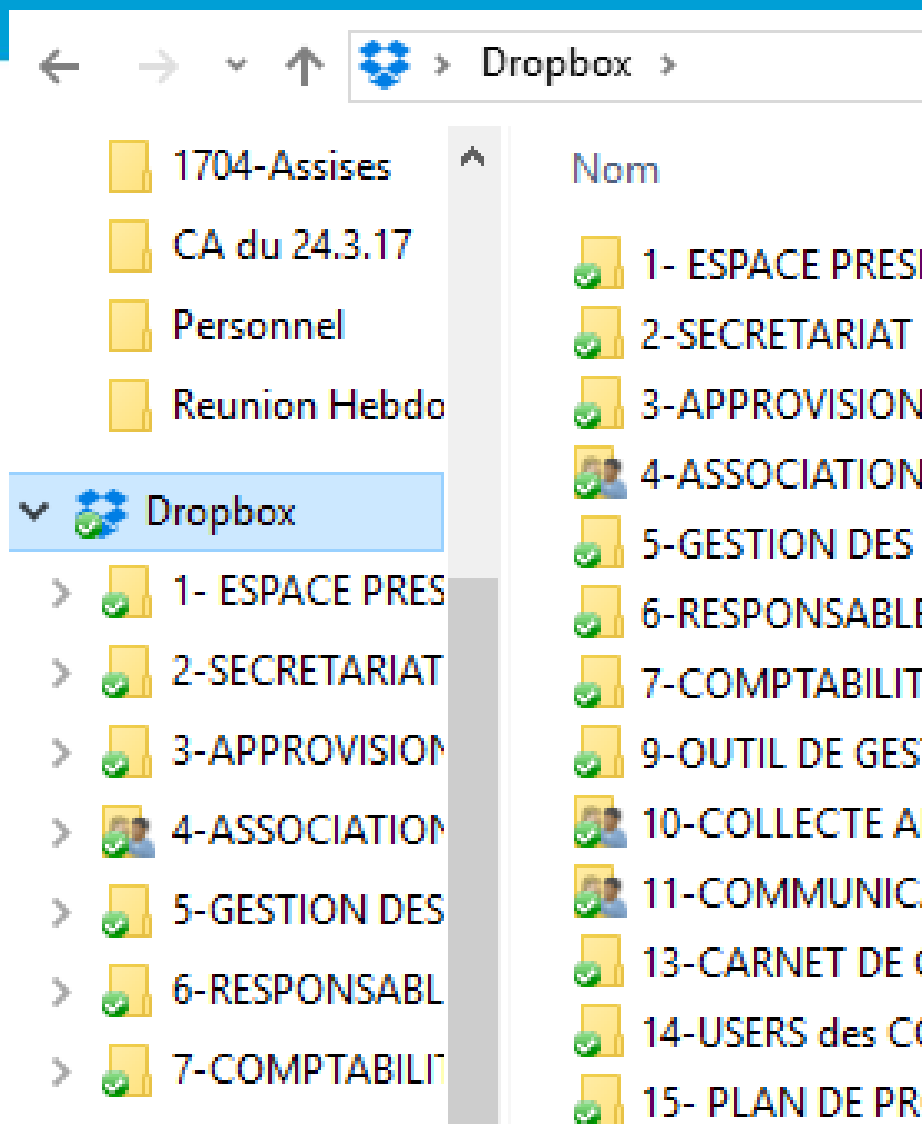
Dropbox >

1704-Assises
CA du 24.3.17
Personnel
Reunion Hebdo
Dropbox
1- ESPACE PRES
2-SECRETARIAT
3-APPROVISION
4-ASSOCIATION
5-GESTION DES
6-RESPONSABL
7-COMPTABILIT

Nom
1- ESPACE PRES
2-SECRETARIAT
3-APPROVISION
4-ASSOCIATION
5-GESTION DES
6-RESPONSABLE
7-COMPTABILIT
9-OUTIL DE GES
10-COLLECTE A
11-COMMUNIC
13-CARNET DE
14-USERS des C
15- PLAN DE PR